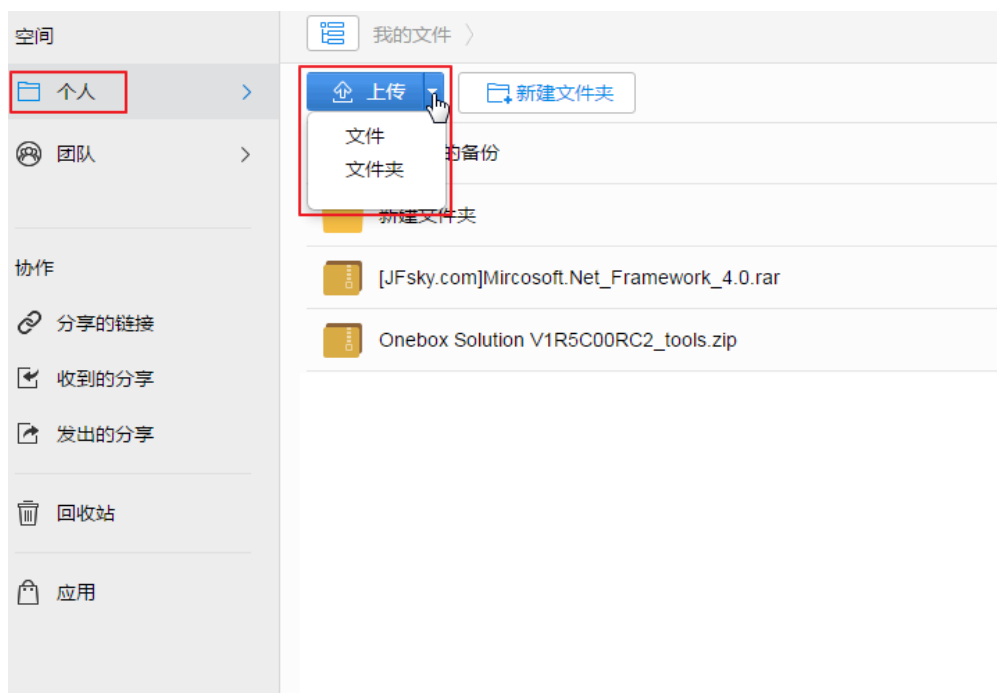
空间

个人

团队

协作

分享的链接

收到的分享

发出的分享

回收站

应用

我的文件

上传

新建文件夹

文件

文件夹

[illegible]的备份

新建文件夹

[JFsky.com]Mircosoft.Net_Framework_4.0.rar

Onebox Solution V1R5C00RC2_tools.zip